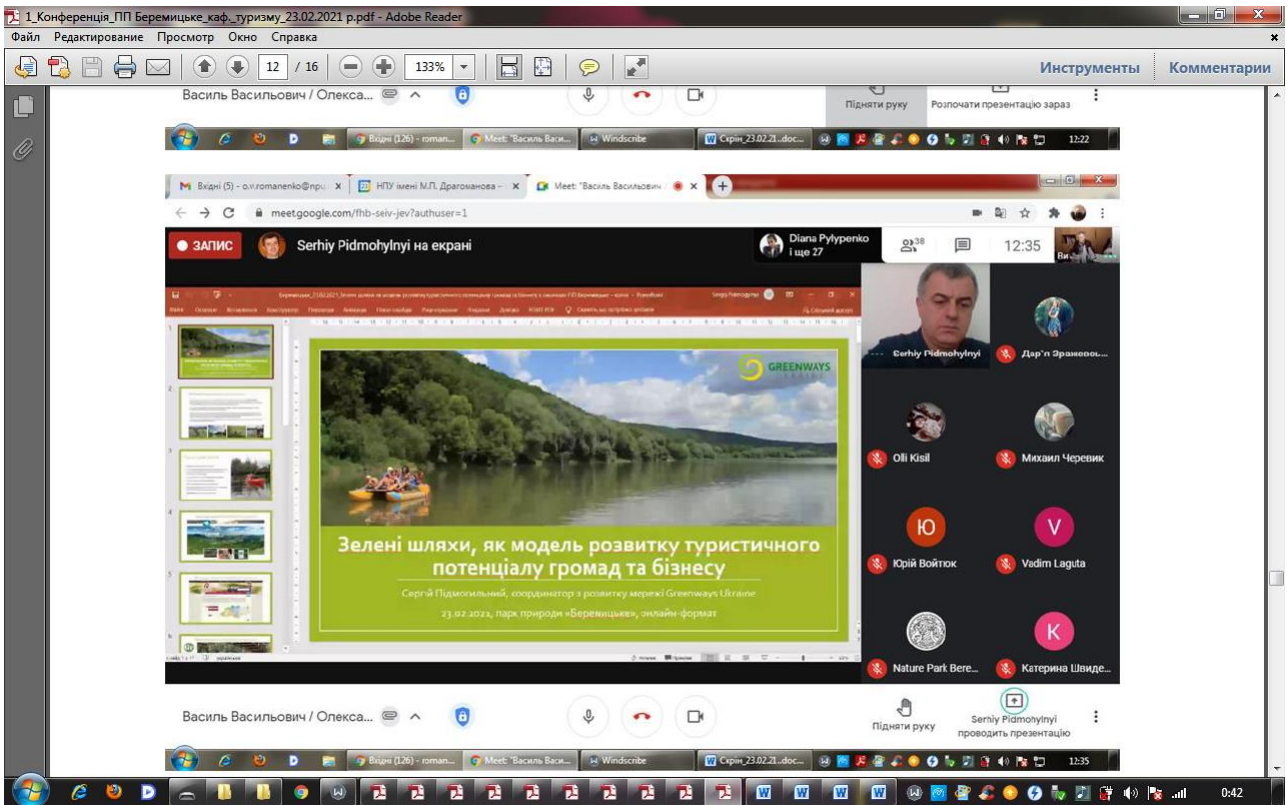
1_Конференція_ПП Беремицьке_каф._туризму_23.02.2021 р.pdf - Adobe Reader
Файл Редактирование Просмотр Окно Справка
12 / 16 133%
Инструменты Комментарии

Василь Васильович / Олекса...
Підняти руку
Розпочати презентацію зараз
Вхідні (126) - roman... Meet: "Василь Васи... Windscribe Скрін_23.02.21..doc... 12:22

Вхідні (5) - o.v.romanenko@npu НПУ імені М.П. Драгоманова Meet: "Василь Васильович
meet.google.com/fhb-seiv-jev?authuser=1
ЗАПИС Serhiy Pidmohylnyi на екрані
Diana Pylypenko і ще 27
38
12:35

GREENWAYS
Зелені шляхи, як модель розвитку туристичного потенціалу громад та бізнесу
Сергій Підмогильний, координатор з розвитку мережі Greenways Ukraine
23.02.2021, парк природи «Берeмицьке», онлайн-формат

Serhiy Pidmohylnyi
Дар'я Зражевсь...
Olli Kisil
Михаил Черевик
Ю
Юрій Войтюк
V
Vadim Laguta
Nature Park Bere...
K
Катерина Швиде...

Василь Васильович / Олекса...
Підняти руку
Serhiy Pidmohylnyi проводить презентацію
Вхідні (126) - roman... Meet: "Василь Васи... Windscribe Скрін_23.02.21..doc... 12:35
0:42